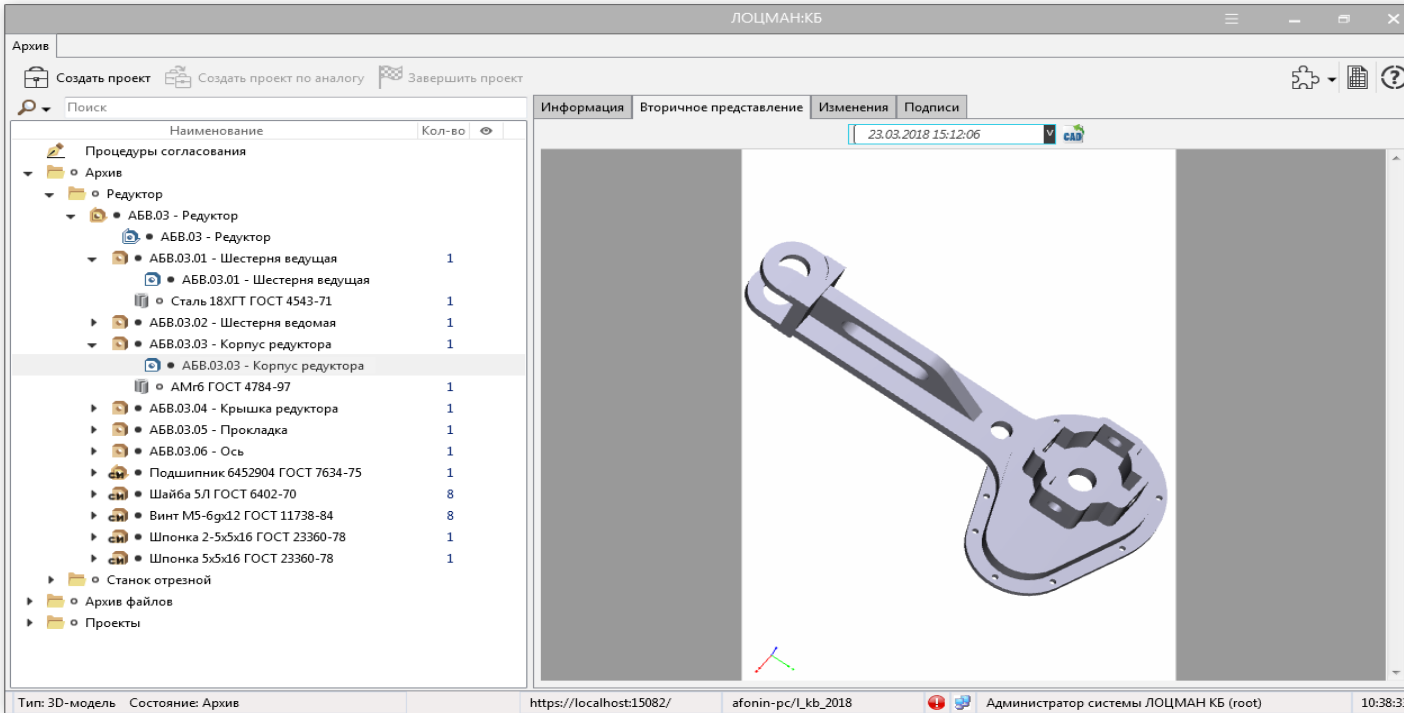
ЛОЦМАН:КБ

Архив

Создать проект   Создать проект по аналогу   Завершить проект

Поиск

| Наименование | Кол-во |
|---|---|
| Процедуры согласования | |
| Архив | |
| Редуктор | |
| АБВ.03 - Редуктор | |
| АБВ.03 - Редуктор | |
| АБВ.03.01 - Шестерня ведущая | 1 |
| АБВ.03.01 - Шестерня ведущая | |
| Сталь 18ХГТ ГОСТ 4543-71 | 1 |
| АБВ.03.02 - Шестерня ведомая | 1 |
| АБВ.03.03 - Корпус редуктора | 1 |
| АБВ.03.03 - Корпус редуктора | |
| АМг6 ГОСТ 4784-97 | 1 |
| АБВ.03.04 - Крышка редуктора | 1 |
| АБВ.03.05 - Прокладка | 1 |
| АБВ.03.06 - Ось | 1 |
| Подшипник 6452904 ГОСТ 7634-75 | 1 |
| Шайба 5Л ГОСТ 6402-70 | 8 |
| Винт М5-6gx12 ГОСТ 11738-84 | 8 |
| Шпонка 2-5x5x16 ГОСТ 23360-78 | 1 |
| Шпонка 5x5x16 ГОСТ 23360-78 | 1 |
| Станок отрезной | |
| Архив файлов | |
| Проекты | |

Информация   Вторичное представление   Изменения   Подписи

23.03.2018 15:12:06

CAD

Тип: 3D-модель   Состояние: Архив   https://localhost:15082/   afonin-pc/l_kb_2018   Администратор системы ЛОЦМАН КБ (root)   10:38:3